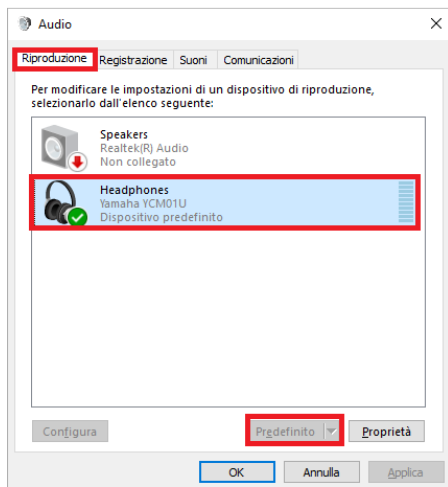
Audio

Riproduzione Registrazione Suoni Comunicazioni

Per modificare le impostazioni di un dispositivo di riproduzione, selezionarlo dall'elenco seguente:

Speakers
Realtek(R) Audio
Non collegato

Headphones
Yamaha YCM01U
Dispositivo predefinito

Configura

Predefinito

Proprietà

OK

Annulla

Applica